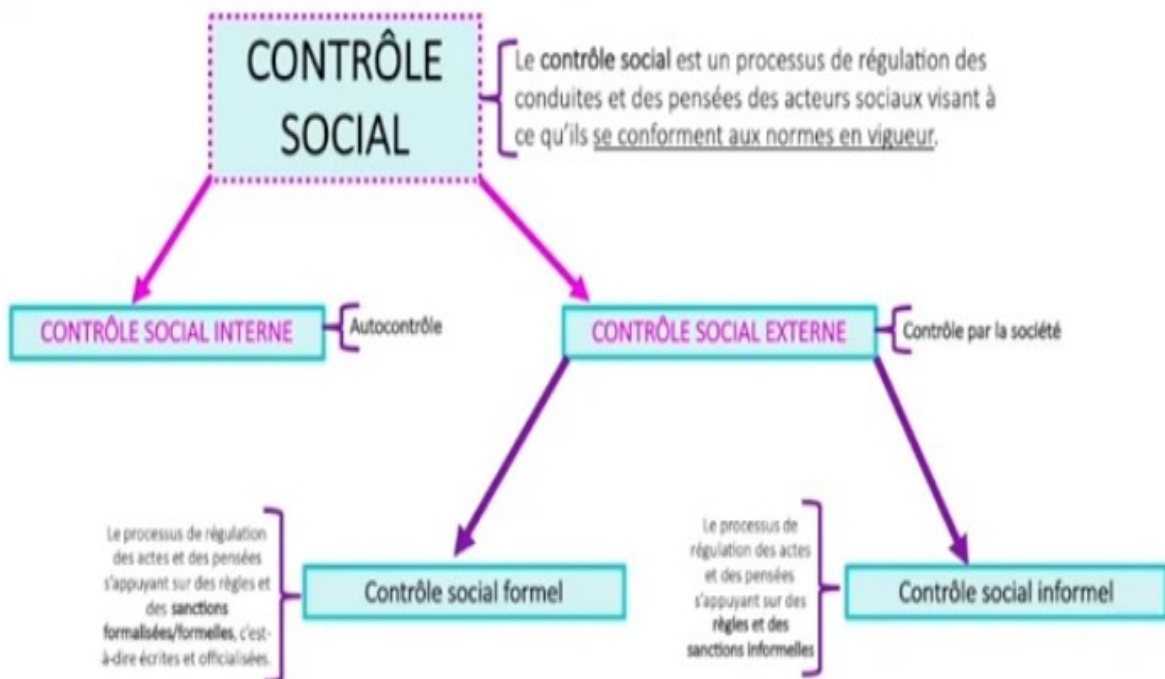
CONTRÔLE SOCIAL

Le contrôle social est un processus de régulation des conduites et des pensées des acteurs sociaux visant à ce qu'ils se conforment aux normes en vigueur.

CONTRÔLE SOCIAL INTERNE

Autocontrôle

CONTRÔLE SOCIAL EXTERNE

Contrôle par la société

Le processus de régulation des actes et des pensées s'appuyant sur des règles et des sanctions formalisées/formelles, c'est-à-dire écrites et officialisées.

Contrôle social formel

Le processus de régulation des actes et des pensées s'appuyant sur des règles et des sanctions informelles

Contrôle social informel